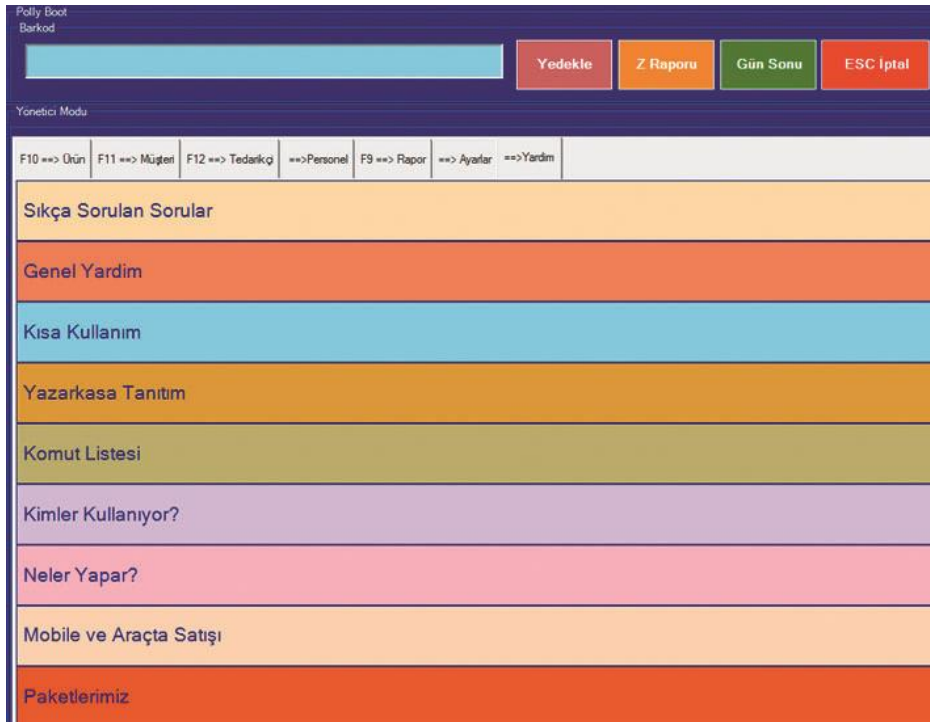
Polly Boot
Barkod

Yedekle
Z Raporu
Gün Sonu
ESC İptal

Yonetici Modu

F10 ==> Ürün | F11 ==> Müşteri | F12 ==> Tedarikçi | ==>Personel | F9 ==> Rapor | ==> Ayarlar | ==>Yardım

Sıkça Sorulan Sorular

Genel Yardim

Kısa Kullanım

Yazarkasa Tanıtım

Komut Listesi

Kimler Kullanıyor?

Neler Yapar?

Mobile ve Araçta Satışı

Paketlerimiz